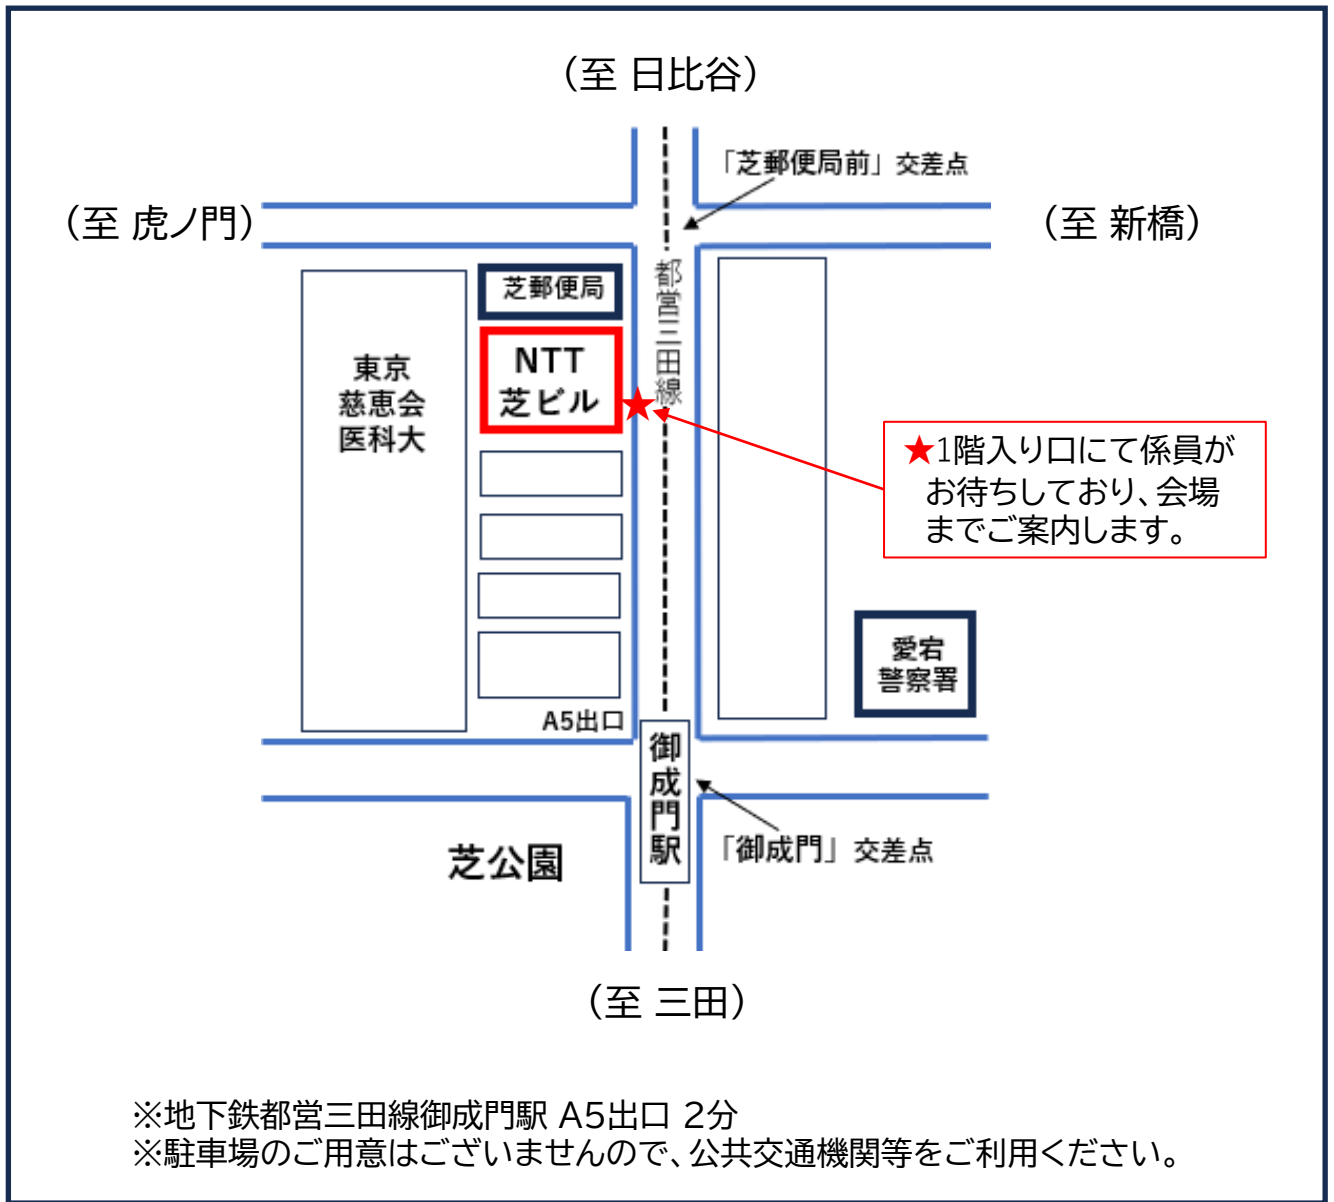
（至 日比谷）

「芝郵便局前」交差点

（至 虎ノ門）

（至 新橋）

芝郵便局

都営三田線

東京
慈恵会
医科大

NTT
芝ビル

★1階入り口にて係員がお待ちしており、会場までご案内します。

愛宕
警察署

A5出口

御成門駅

「御成門」交差点

芝公園

（至 三田）

※地下鉄都営三田線御成門駅 A5出口 2分
※駐車場のご用意はございませんので、公共交通機関等をご利用ください。